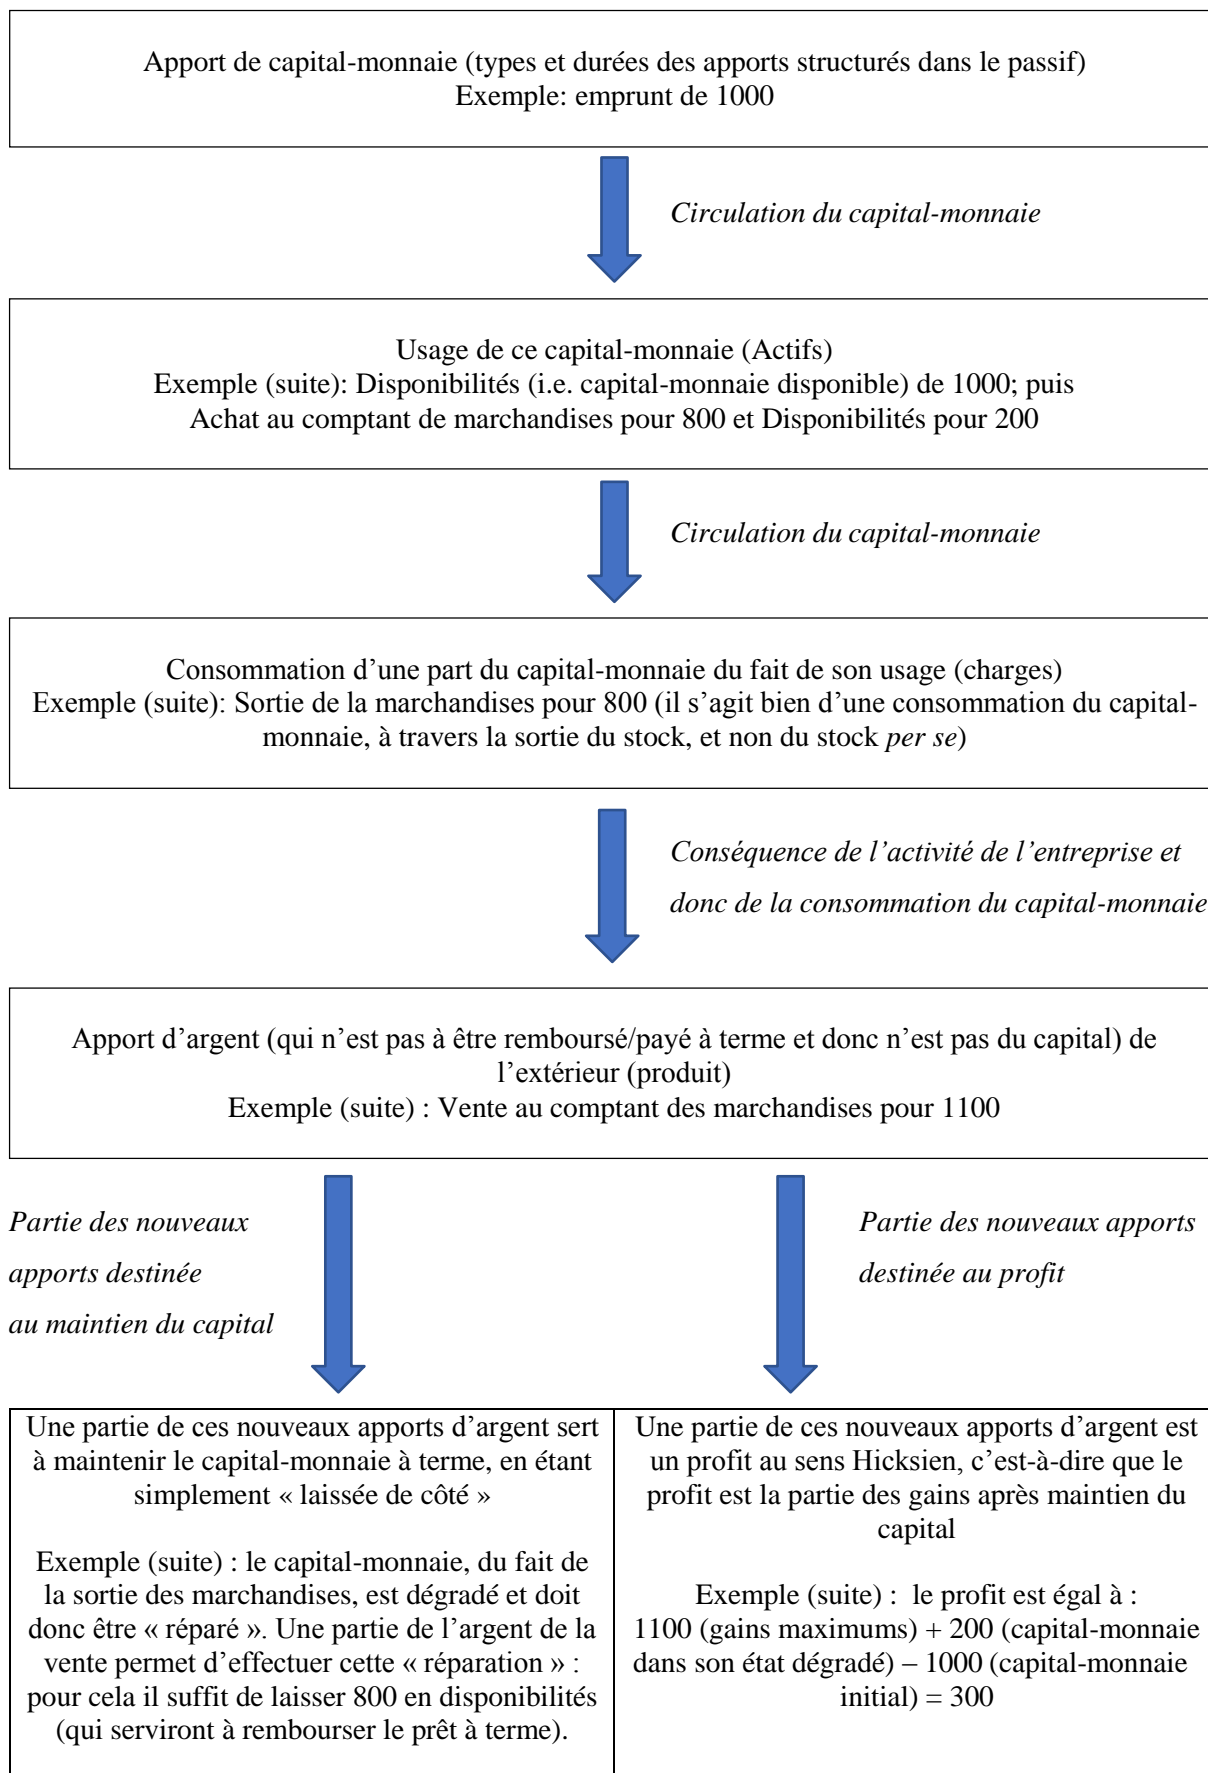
Apport de capital-monnaie (types et durées des apports structurés dans le passif)
Exemple: emprunt de 1000

*Circulation du capital-monnaie*

Usage de ce capital-monnaie (Actifs)
Exemple (suite): Disponibilités (i.e. capital-monnaie disponible) de 1000; puis Achat au comptant de marchandises pour 800 et Disponibilités pour 200

*Circulation du capital-monnaie*

Consommation d'une part du capital-monnaie du fait de son usage (charges)
Exemple (suite): Sortie de la marchandises pour 800 (il s'agit bien d'une consommation du capital-monnaie, à travers la sortie du stock, et non du stock *per se*)

*Conséquence de l'activité de l'entreprise et donc de la consommation du capital-monnaie*

Apport d'argent (qui n'est pas à être remboursé/payé à terme et donc n'est pas du capital) de l'extérieur (produit)
Exemple (suite) : Vente au comptant des marchandises pour 1100

*Partie des nouveaux apports destinée au maintien du capital*

*Partie des nouveaux apports destinée au profit*

| Une partie de ces nouveaux apports d'argent sert à maintenir le capital-monnaie à terme, en étant simplement « laissée de côté » <br><br> Exemple (suite) : le capital-monnaie, du fait de la sortie des marchandises, est dégradé et doit donc être « réparé ». Une partie de l'argent de la vente permet d'effectuer cette « réparation » : pour cela il suffit de laisser 800 en disponibilités (qui serviront à rembourser le prêt à terme). | Une partie de ces nouveaux apports d'argent est un profit au sens Hicksien, c'est-à-dire que le profit est la partie des gains après maintien du capital <br><br> Exemple (suite) : le profit est égal à : 1100 (gains maximums) + 200 (capital-monnaie dans son état dégradé) – 1000 (capital-monnaie initial) = 300 |
|---|---|